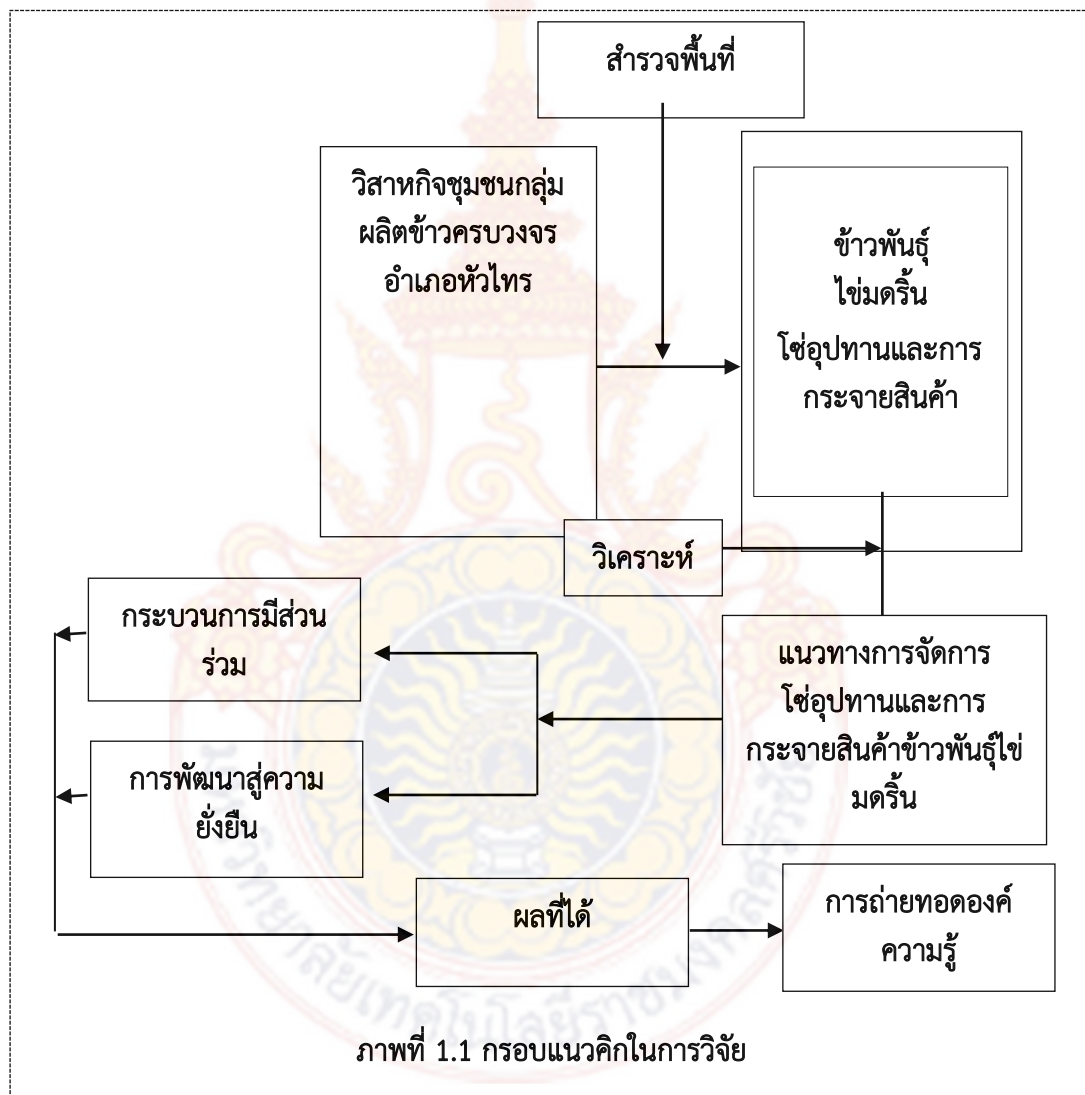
สำรวจพื้นที่

วิสาหกิจชุมชนกลุ่ม ผลิตข้าวครบวงจร อำเภอหัวไทร

ข้าวพันธุ์ ไข่มดริ้น โซ่อุปทานและการ กระจายสินค้า

วิเคราะห์

กระบวนการมีส่วนร่วม

แนวทางการจัดการ โซ่อุปทานและการ กระจายสินค้าข้าวพันธุ์ไข่มดริ้น

การพัฒนาสู่ความยั่งยืน

ผลที่ได้

การถ่ายทอดองค์ ความรู้

ภาพที่ 1.1 กรอบแนวคิกในการวิจัย